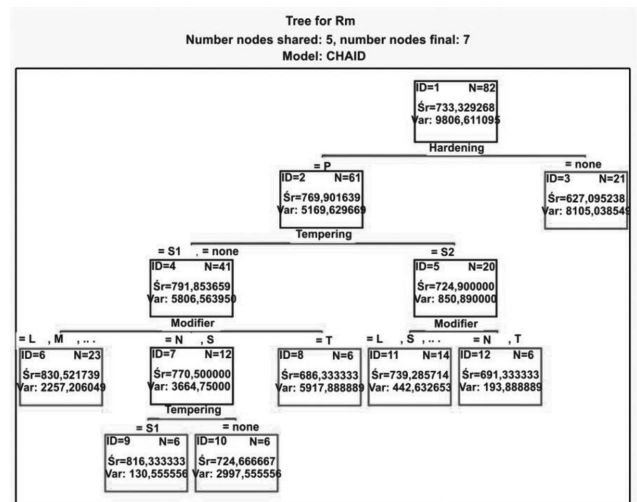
Tree for Rm
Number nodes shared: 5, number nodes final: 7
Model: CHAID

ID=1 N=82
Śr=733,329268
Var: 9806,611095

Hardening

= P

ID=2 N=61
Śr=769,901639
Var: 5169,629669

= none

ID=3 N=21
Śr=627,095238
Var: 8105,038549

Tempering

= S1 , = none

ID=4 N=41
Śr=791,853659
Var: 5806,563950

= S2

ID=5 N=20
Śr=724,900000
Var: 850,890000

Modifier

= L , M , ...

ID=6 N=23
Śr=830,521739
Var: 2257,206049

= N , S

ID=7 N=12
Śr=770,500000
Var: 3664,75000

= T

ID=8 N=6
Śr=686,333333
Var: 5917,888889

Modifier

= L , S , ...

ID=11 N=14
Śr=739,285714
Var: 442,632653

= N , T

ID=12 N=6
Śr=691,333333
Var: 193,888889

Tempering

= S1

ID=9 N=6
Śr=816,333333
Var: 130,555556

= none

ID=10 N=6
Śr=724,666667
Var: 2997,555556